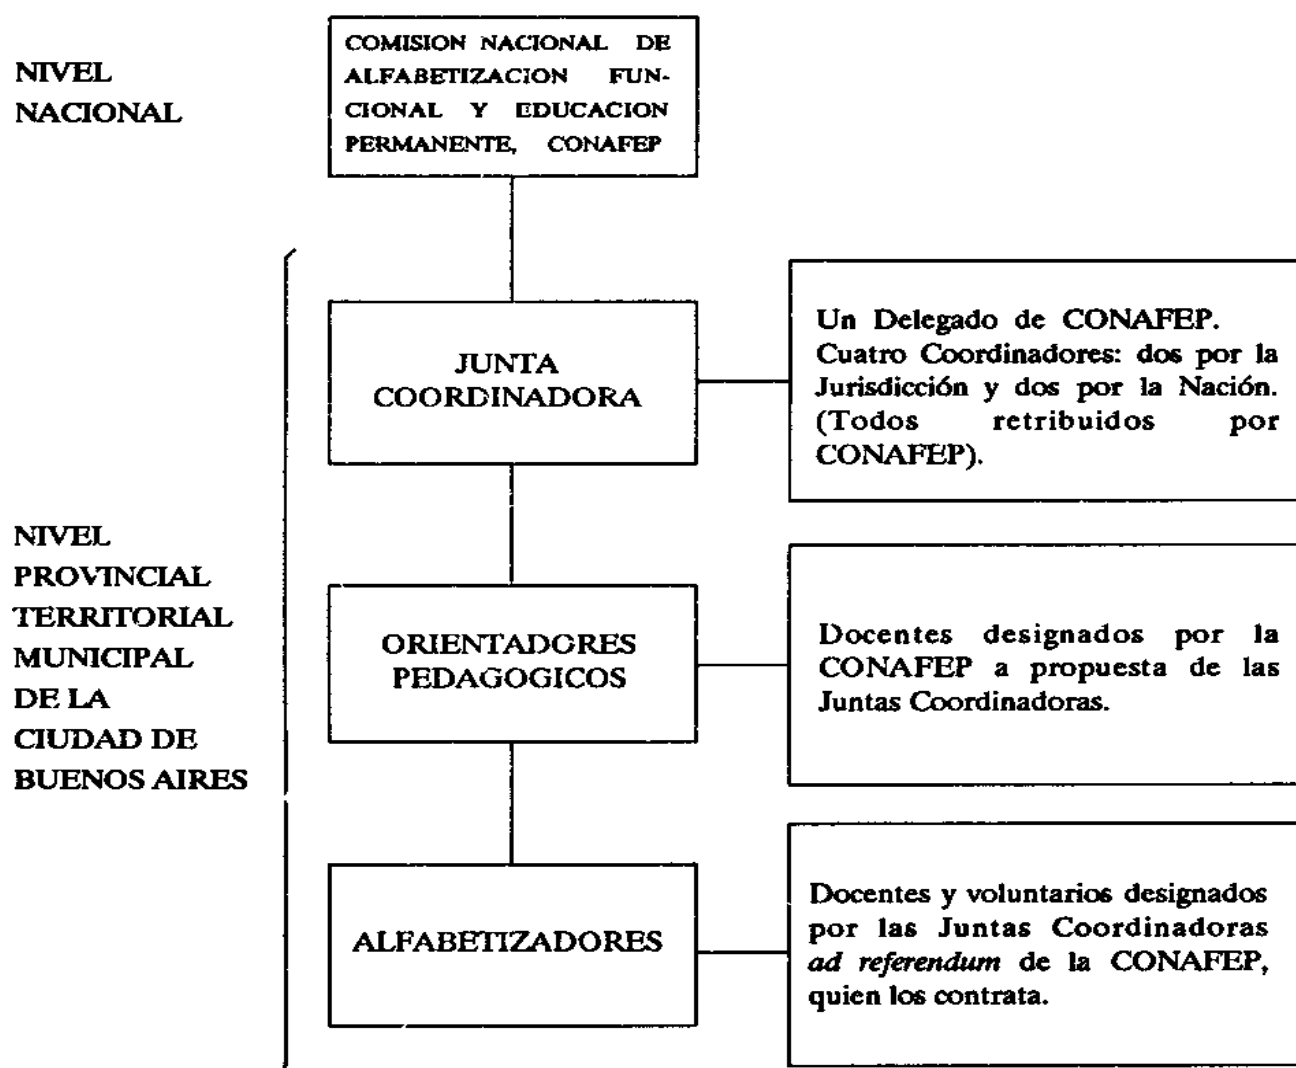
NIVEL NACIONAL

COMISION NACIONAL DE ALFABETIZACION FUNCIONAL Y EDUCACION PERMANENTE, CONAFEP

NIVEL PROVINCIAL TERRITORIAL MUNICIPAL DE LA CIUDAD DE BUENOS AIRES

JUNTA COORDINADORA

Un Delegado de CONAFEP. Cuatro Coordinadores: dos por la Jurisdicción y dos por la Nación. (Todos retribuidos por CONAFEP).

ORIENTADORES PEDAGOGICOS

Docentes designados por la CONAFEP a propuesta de las Juntas Coordinadoras.

ALFABETIZADORES

Docentes y voluntarios designados por las Juntas Coordinadoras *ad referendum* de la CONAFEP, quien los contrata.